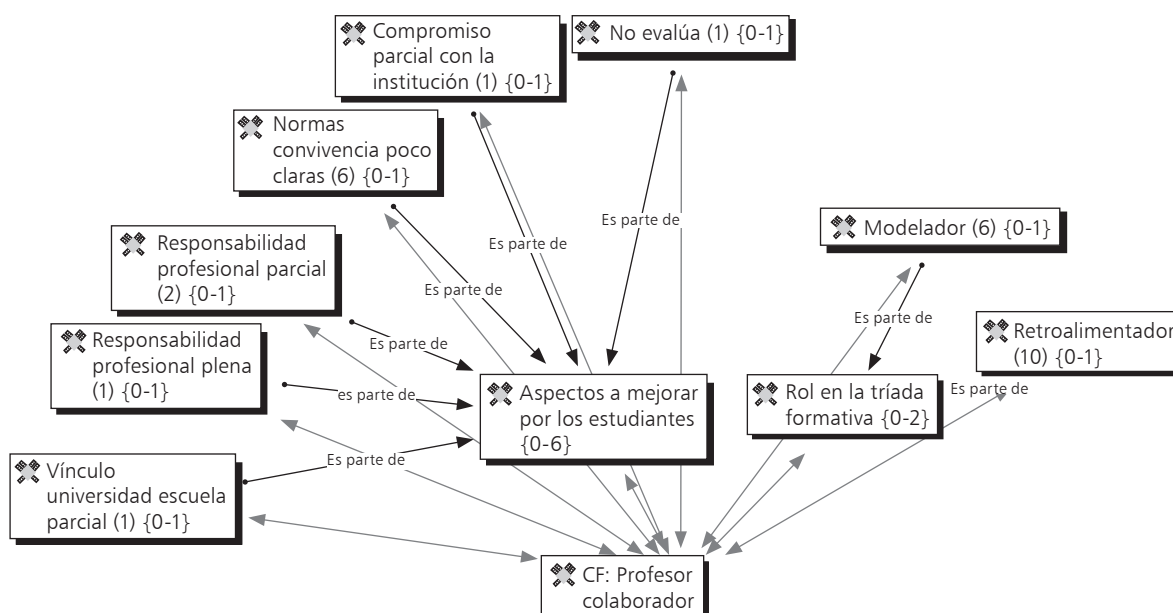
Compromiso parcial con la institución (1) {0-1}

No evalúa (1) {0-1}

Normas convivencia poco claras (6) {0-1}

Es parte de

Es parte de

Modelador (6) {0-1}

Responsabilidad profesional parcial (2) {0-1}

Es parte de

Es parte de

Retroalimentador (10) {0-1}

Responsabilidad profesional plena (1) {0-1}

Es parte de

es parte de

Aspectos a mejorar por los estudiantes {0-6}

Rol en la tríada formativa {0-2}

Es parte de

Vínculo universidad escuela parcial (1) {0-1}

Es parte de

CF: Profesor colaborador